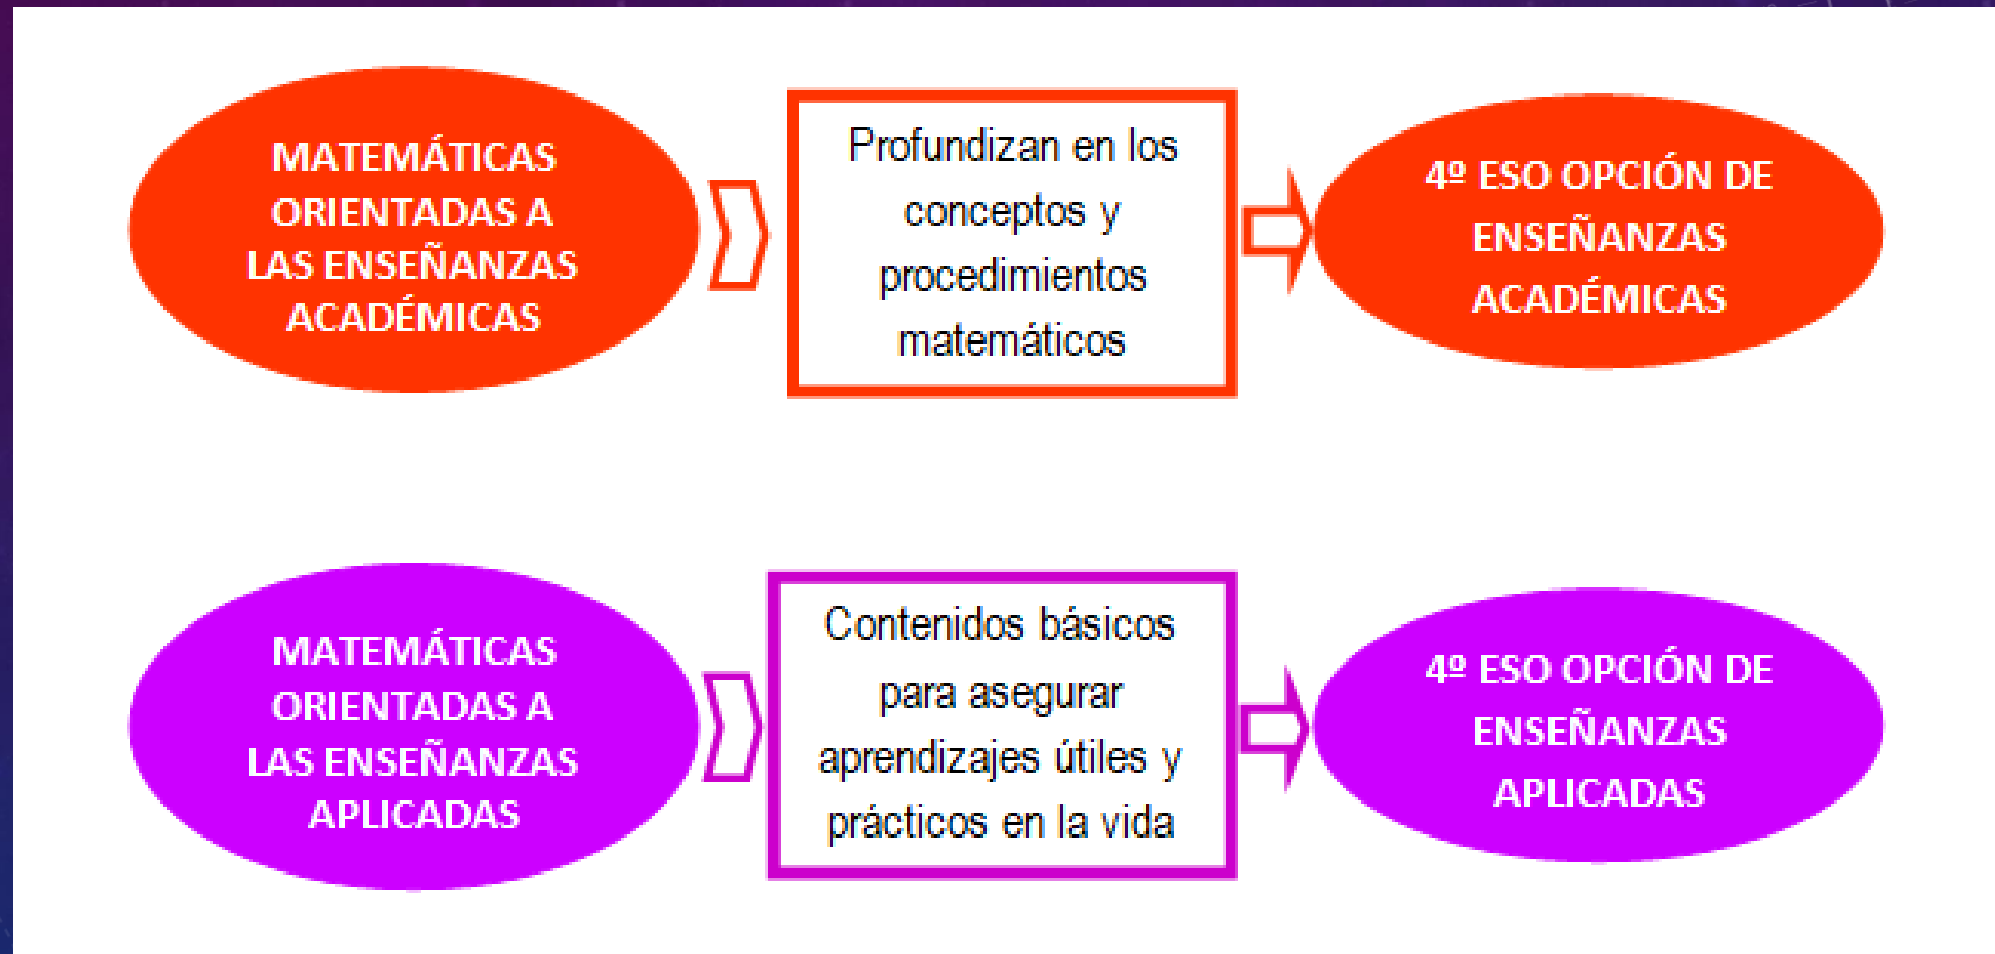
MATEMÁTICAS ORIENTADAS A LAS ENSEÑANZAS ACADÉMICAS

Profundizan en los conceptos y procedimientos matemáticos

4º ESO OPCIÓN DE ENSEÑANZAS ACADÉMICAS

MATEMÁTICAS ORIENTADAS A LAS ENSEÑANZAS APLICADAS

Contenidos básicos para asegurar aprendizajes útiles y prácticos en la vida

4º ESO OPCIÓN DE ENSEÑANZAS APLICADAS